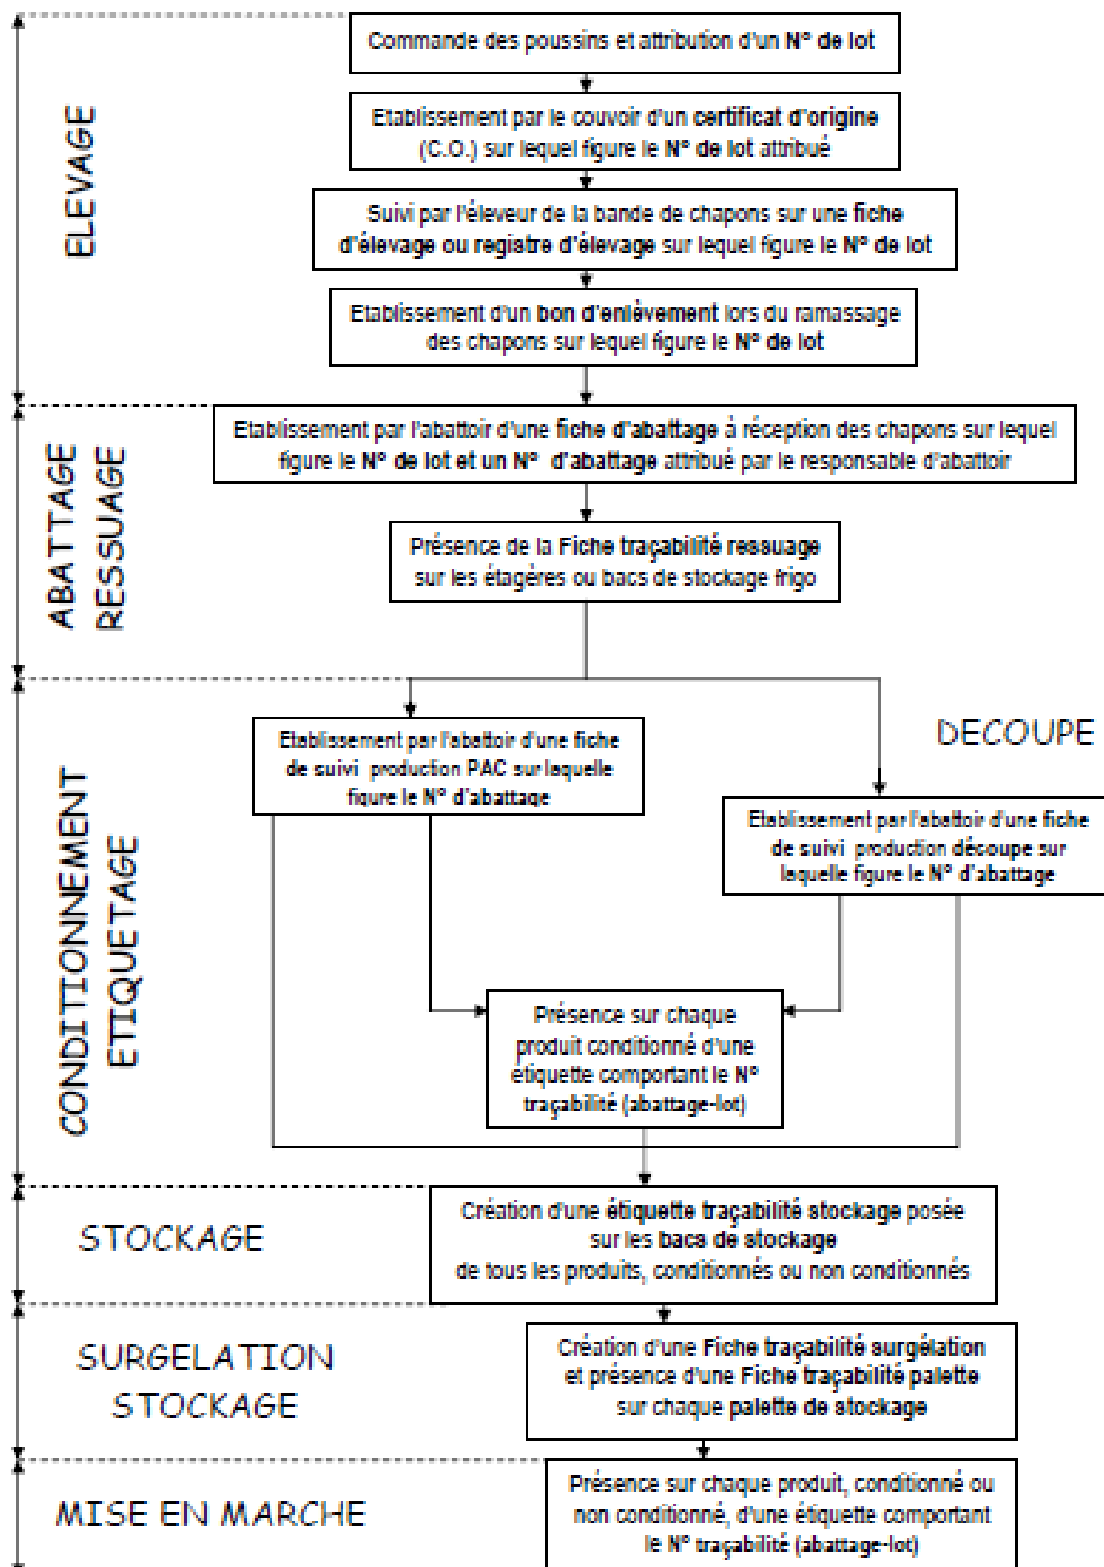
ELEVAGE

Commande des poussins et attribution d'un N° de lot

Etablissement par le couvoir d'un certificat d'origine (C.O.) sur lequel figure le N° de lot attribué

Suivi par l'éleveur de la bande de chapons sur une fiche d'élevage ou registre d'élevage sur lequel figure le N° de lot

Etablissement d'un bon d'enlèvement lors du ramassage des chapons sur lequel figure le N° de lot

ABATTAGE RESSUAGE

Etablissement par l'abattoir d'une fiche d'abattage à réception des chapons sur lequel figure le N° de lot et un N° d'abattage attribué par le responsable d'abattoir

Présence de la Fiche traçabilité ressuage sur les étagères ou bacs de stockage frigo

CONDITIONNEMENT ETIQUETAGE

Etablissement par l'abattoir d'une fiche de suivi production PAC sur laquelle figure le N° d'abattage

DECOUPE

Etablissement par l'abattoir d'une fiche de suivi production découpe sur laquelle figure le N° d'abattage

Présence sur chaque produit conditionné d'une étiquette comportant le N° traçabilité (abattage-lot)

STOCKAGE

Création d'une étiquette traçabilité stockage posée sur les bacs de stockage de tous les produits, conditionnés ou non conditionnés

SURGELATION STOCKAGE

Création d'une Fiche traçabilité surgélation et présence d'une Fiche traçabilité palette sur chaque palette de stockage

MISE EN MARCHE

Présence sur chaque produit, conditionné ou non conditionné, d'une étiquette comportant le N° traçabilité (abattage-lot)